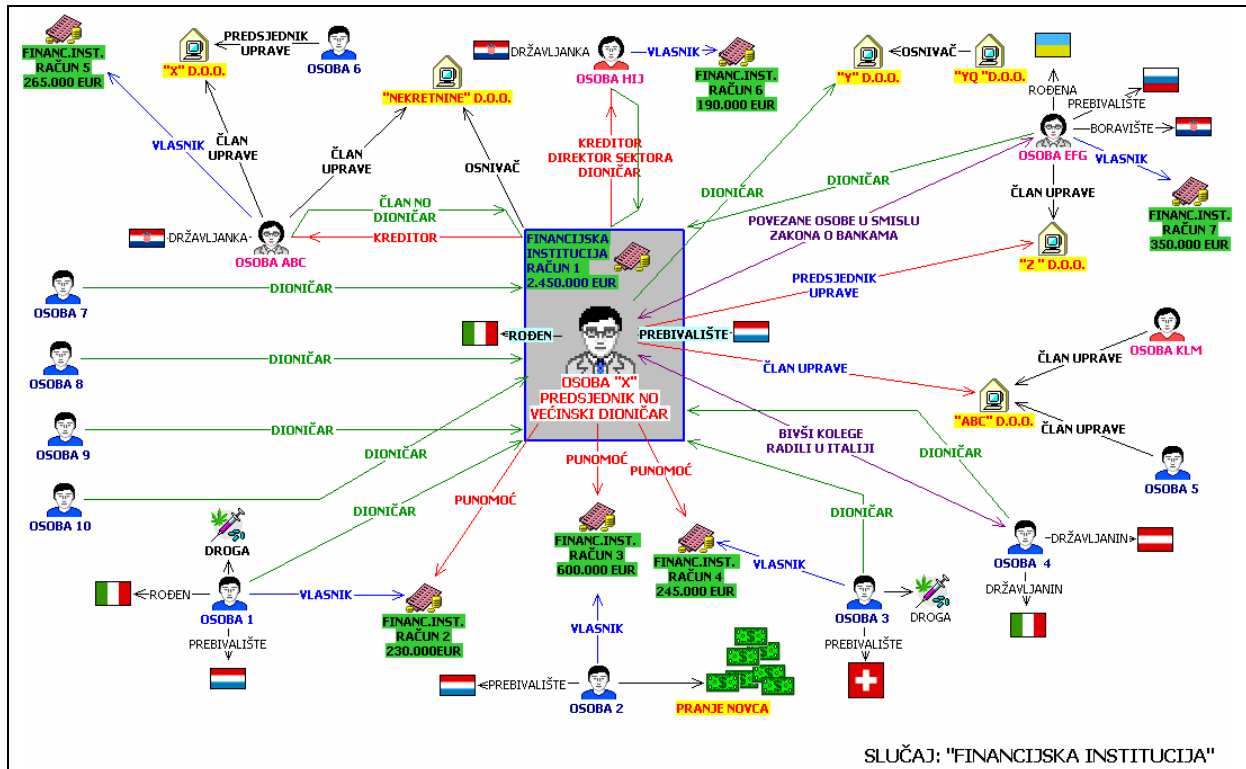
FINANC.INST. RAČUN 5 265.000 EUR

"X" D.O.O.

PREDSJEDNIK UPRAVE

OSOBA 6

"NEKRETNINE" D.O.O.

DRŽAVLJANKA

OSOBA HIJ

VLASNIK

FINANC.INST. RAČUN 6 190.000 EUR

"Y" D.O.O.

OSNIVAČ

"YQ" D.O.O.

ROĐENA

PREBIVALIŠTE

BORAVIŠTE

OSOBA EFG

VLASNIK

FINANC.INST. RAČUN 7 350.000 EUR

ČLAN UPRAVE

VLASNIK

ČLAN UPRAVE

OSNIVAČ

KREDITOR DIREKTOR SEKTORA DIONIČAR

DIONIČAR

DIONIČAR

ČLAN UPRAVE

POVEZANE OSOBE U SMISLU ZAKONA O BANKAMA

"Z" D.O.O.

ČLAN NO DIONIČAR

DRŽAVLJANKA

OSOBA ABC

KREDITOR

FINANCIJSKA INSTITUCIJA RAČUN 1 2.450.000 EUR

PREDSJEDNIK UPRAVE

OSOBA 7

DIONIČAR

ROĐEN

PREBIVALIŠTE

OSOBA KLM

OSOBA 8

DIONIČAR

ČLAN UPRAVE

ČLAN UPRAVE

OSOBA "X" PREDSJEDNIK NO VEĆINSKI DIONIČAR

"ABC" D.O.O.

OSOBA 9

DIONIČAR

ČLAN UPRAVE

BIVŠI KOLEGE RADILI U ITALIJI

DIONIČAR

DIONIČAR

OSOBA 5

OSOBA 10

PUNOMOĆ

PUNOMOĆ

DIONIČAR

PUNOMOĆ

DIONIČAR

DRŽAVLJANIN

DROGA

FINANC.INST. RAČUN 3 600.000 EUR

FINANC.INST. RAČUN 4 245.000 EUR

VLASNIK

OSOBA 4

ROĐEN

OSOBA 1

VLASNIK

FINANC.INST. RAČUN 2 230.000EUR

OSOBA 3

DROGA

DRŽAVLJANIN

PREBIVALIŠTE

VLASNIK

PREBIVALIŠTE

PREBIVALIŠTE

OSOBA 2

PRANJE NOVCA

SLUČAJ: "FINANCIJSKA INSTITUCIJA"